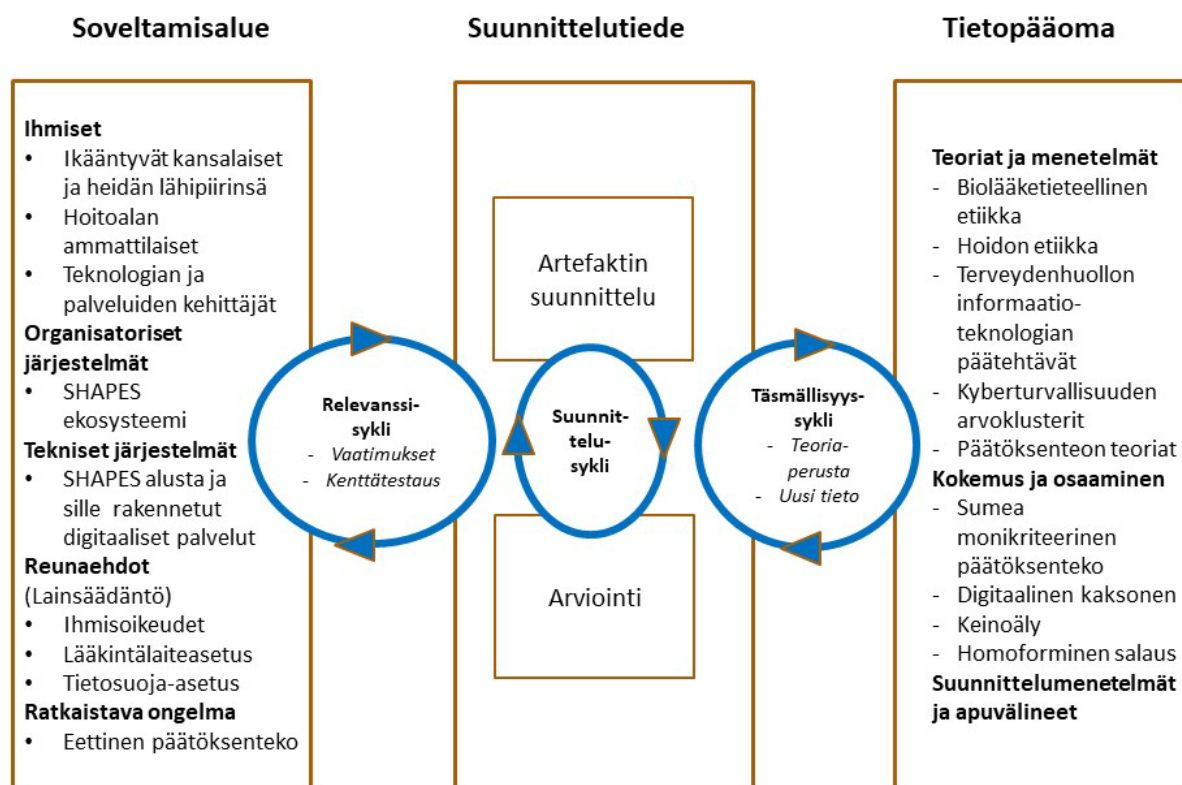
Soveltamisalue

Ihmiset
• Ikääntyvät kansalaiset ja heidän lähipiirinsä
• Hoitoalan ammattilaiset
• Teknologian ja palveluiden kehittäjät
Organisatoriset järjestelmät
• SHAPES ekosysteemi
Tekniset järjestelmät
• SHAPES alusta ja sille rakennetut digitaaliset palvelut
Reunaehdot (Lainsäädäntö)
• Ihmisoikeudet
• Lääkintälaiteasetus
• Tietosuoja-asetus
Ratkaistava ongelma
• Eettinen päätöksenteko

Suunnittelutiede

Relevanssisykli
- Vaatimukset
- Kenttätestaus

Artefaktin suunnittelu

Suunnittelusykli

Arviointi

Täsmällisyyssykli
- Teoriaperusta
- Uusi tieto

Tietopääoma

Teoriat ja menetelmät
- Biolääketieteellinen etiikka
- Hoidon etiikka
- Terveydenhuollon informaatioteknologian päätehtävät
- Kyberturvallisuuden arvoklusterit
- Päätöksenteon teoriat
Kokemus ja osaaminen
- Sumea monikriteerinen päätöksenteko
- Digitaalinen kaksonen
- Keinoäly
- Homoforminen salaus
Suunnittelumenetelmät ja apuvälineet